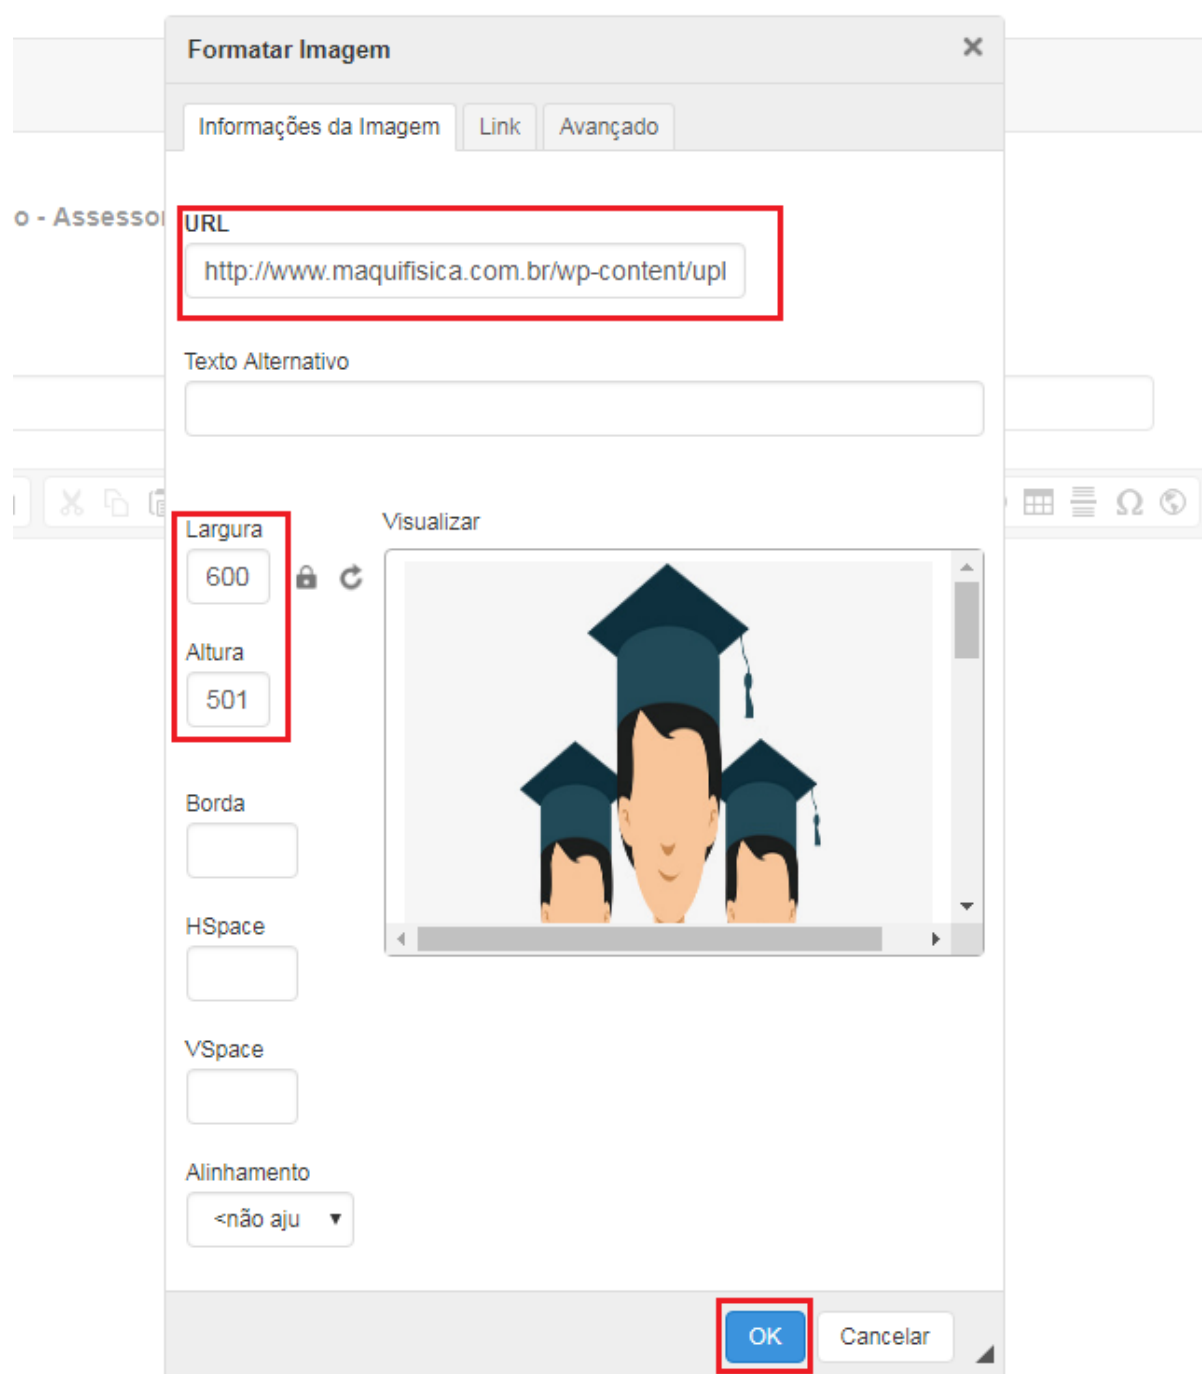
o - Assesso

Formatar Imagem ×

Informações da Imagem Link Avançado

URL
http://www.maquifisica.com.br/wp-content/upl

Texto Alternativo

Largura
600

Altura
501

Visualizar

Borda

HSpace

VSpace

Alinhamento
<não aju

OK Cancelar